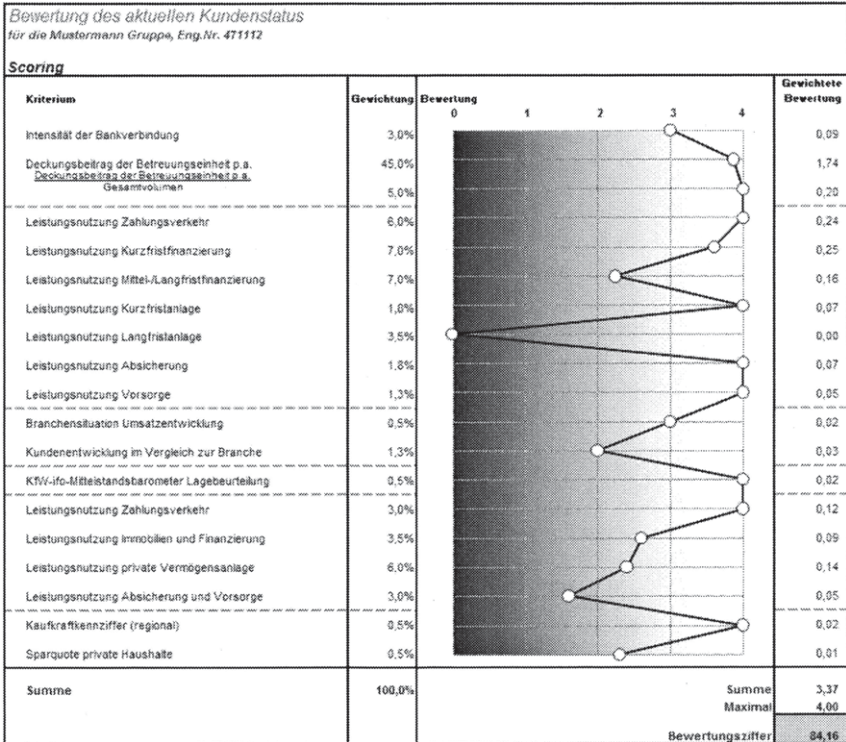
Bewertung des aktuellen Kundenstatus
für die Mustermann Gruppe, Eng.Nr. 471112

Scoring

| Kriterium | Gewichtung | Bewertung 0 1 2 3 4 | Gewichtete Bewertung |
|---|---|---|---|
| Intensität der Bankverbindung | 3,0% | | 0,09 |
| Deckungsbeitrag der Betreuungseinheit p.a. | 45,0% | | 1,74 |
| $\frac{\text{Deckungsbeitrag der Betreuungseinheit p.a.}}{\text{Gesamtvolumen}}$ | 5,0% | | 0,20 |
| Leistungsnutzung Zahlungsverkehr | 6,0% | | 0,24 |
| Leistungsnutzung Kurzfristfinanzierung | 7,0% | | 0,25 |
| Leistungsnutzung Mittel-/Langfristfinanzierung | 7,0% | | 0,16 |
| Leistungsnutzung Kurzfristanlage | 1,8% | | 0,07 |
| Leistungsnutzung Langfristanlage | 3,5% | | 0,00 |
| Leistungsnutzung Absicherung | 1,8% | | 0,07 |
| Leistungsnutzung Vorsorge | 1,3% | | 0,05 |
| Branchensituation Umsatzentwicklung | 0,5% | | 0,02 |
| Kundenentwicklung im Vergleich zur Branche | 1,3% | | 0,03 |
| KfW-ifo-Mittelstandsbarometer Lagebeurteilung | 0,5% | | 0,02 |
| Leistungsnutzung Zahlungsverkehr | 3,0% | | 0,12 |
| Leistungsnutzung Immobilien und Finanzierung | 3,5% | | 0,09 |
| Leistungsnutzung private Vermögensanlage | 6,0% | | 0,14 |
| Leistungsnutzung Absicherung und Vorsorge | 3,0% | | 0,05 |
| Kaufkraftkennziffer (regional) | 0,5% | | 0,02 |
| Sparquote private Haushalte | 0,5% | | 0,01 |
| Summe | 100,0% | Summe | 3,37 |
| | | Maximal | 4,00 |
| | | Bewertungsziffer | 84,16 |